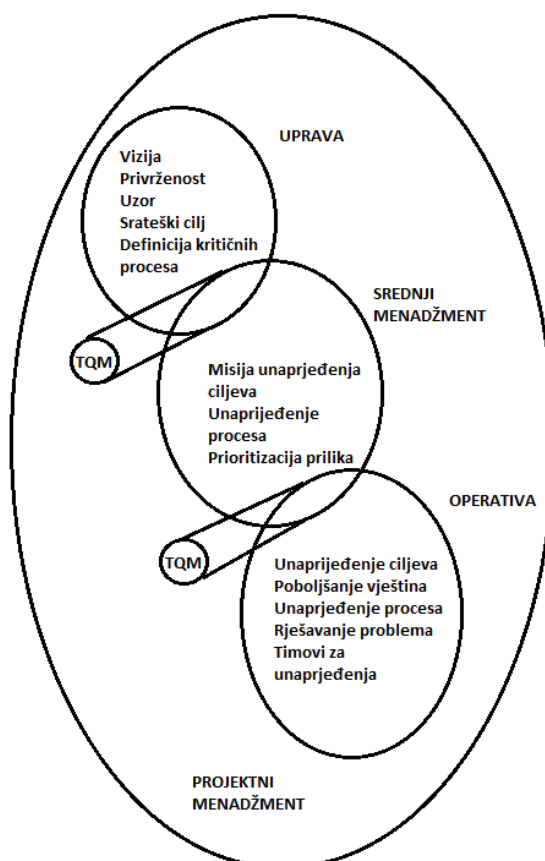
UPRAVA

Vizija
Privrženost
Uzor
Srateški cilj
Definicija kritičnih procesa

SREDNJI MENADŽMENT

TQM

Misija unaprjeđenja ciljeva
Unaprijeđenje procesa
Prioritizacija prilika

OPERATIVA

TQM

Unaprijeđenje ciljeva
Poboljšanje vještina
Unaprjeđenje procesa
Rješavanje problema
Timovi za unaprjeđenja

PROJEKTNI MENADŽMENT